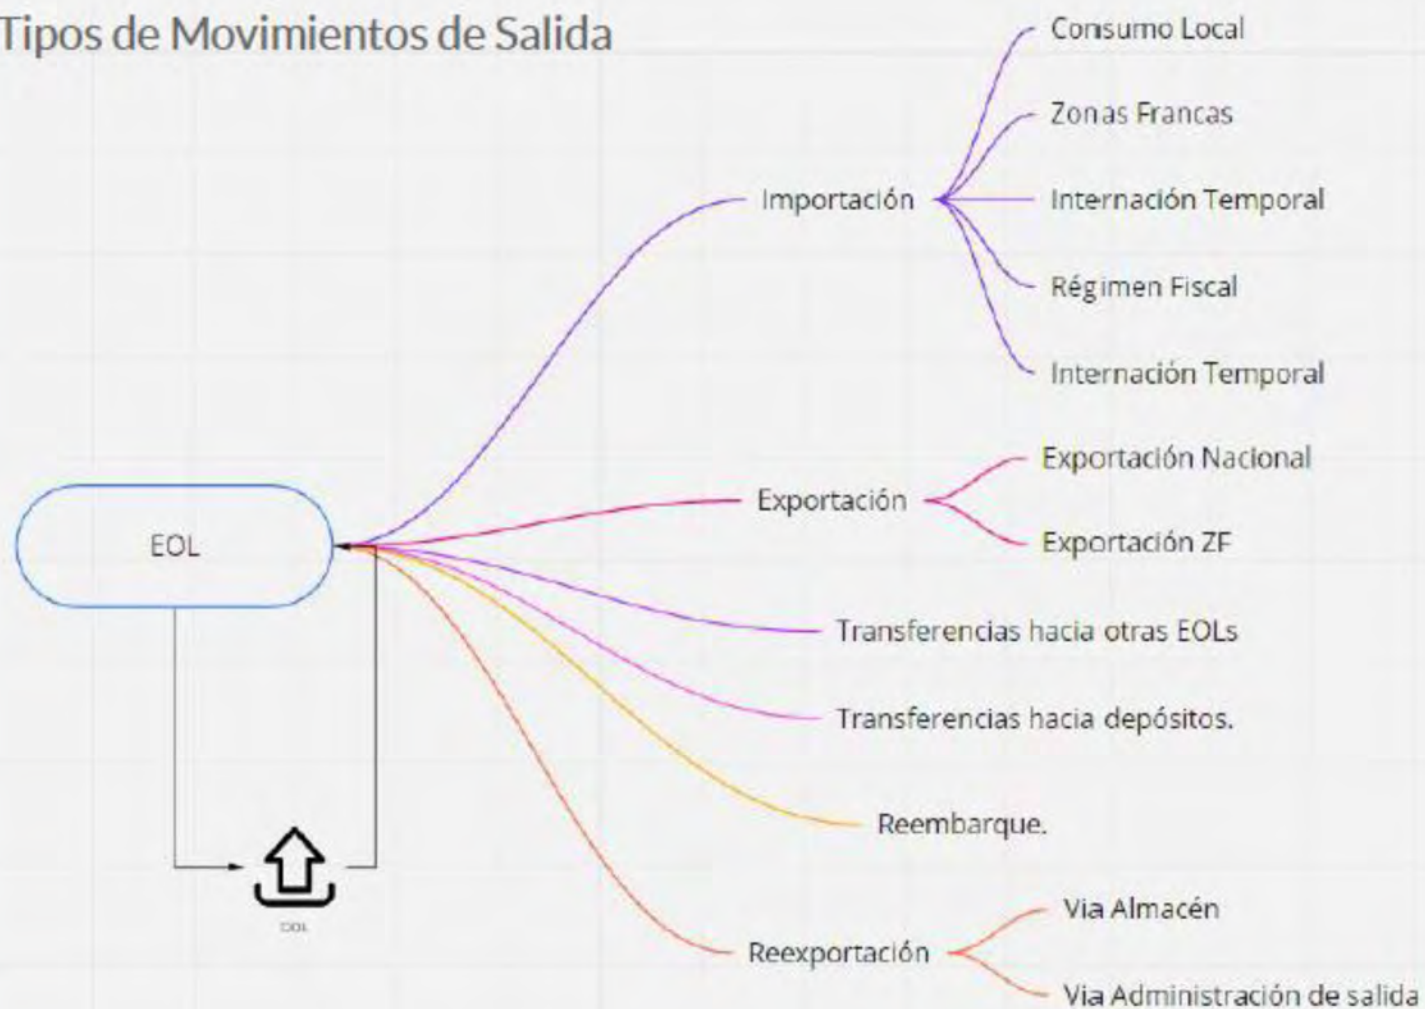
Tipos de Movimientos de Salida

EOL

EOL

Importación

Consumo Local

Zonas Francas

Internación Temporal

Régimen Fiscal

Internación Temporal

Exportación

Exportación Nacional

Exportación ZF

Transferencias hacia otras EOLs

Transferencias hacia depósitos.

Reembarque.

Reexportación

Via Almacén

Via Administración de salida